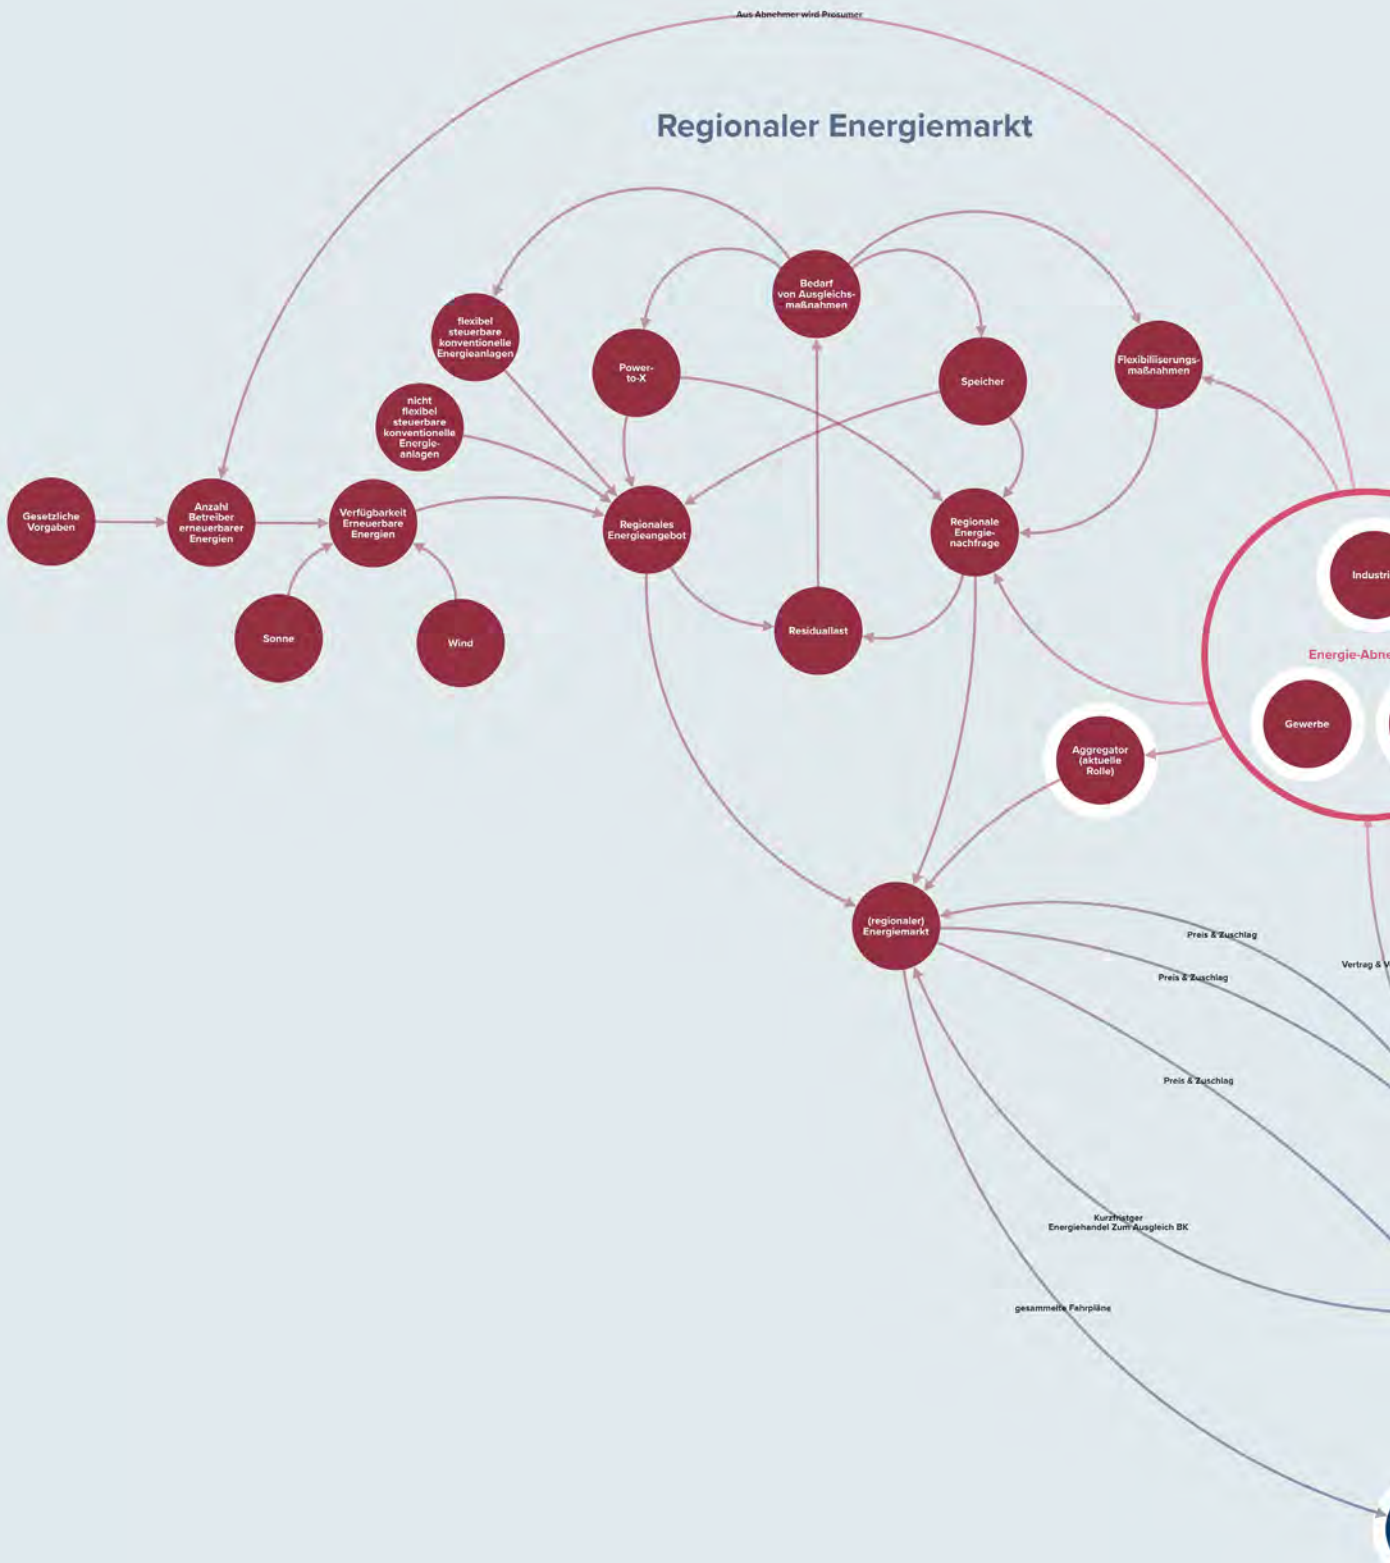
Aus Abnehmer wird Prosumer

Regionaler Energiemarkt

Bedarf von Ausgleichsmaßnahmen

flexibel steuerbare konventionelle Energieanlagen

Power-to-X

Speicher

Flexibilisierungsmaßnahmen

nicht flexibel steuerbare konventionelle Energieanlagen

Gesetzliche Vorgaben

Anzahl Betreiber erneuerbarer Energien

Verfügbarkeit Erneuerbare Energien

Regionales Energieangebot

Regionale Energienachfrage

Industri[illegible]

Sonne

Wind

Residuallast

Energie-Abne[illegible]

Gewerbe

Aggregator (aktuelle Rolle)

(regionaler) Energiemarkt

Preis & Zuschlag

Preis & Zuschlag

Vertrag & V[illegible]

Preis & Zuschlag

Kurzfristiger Energiehandel zum Ausgleich BK

gesammelte Fahrpläne